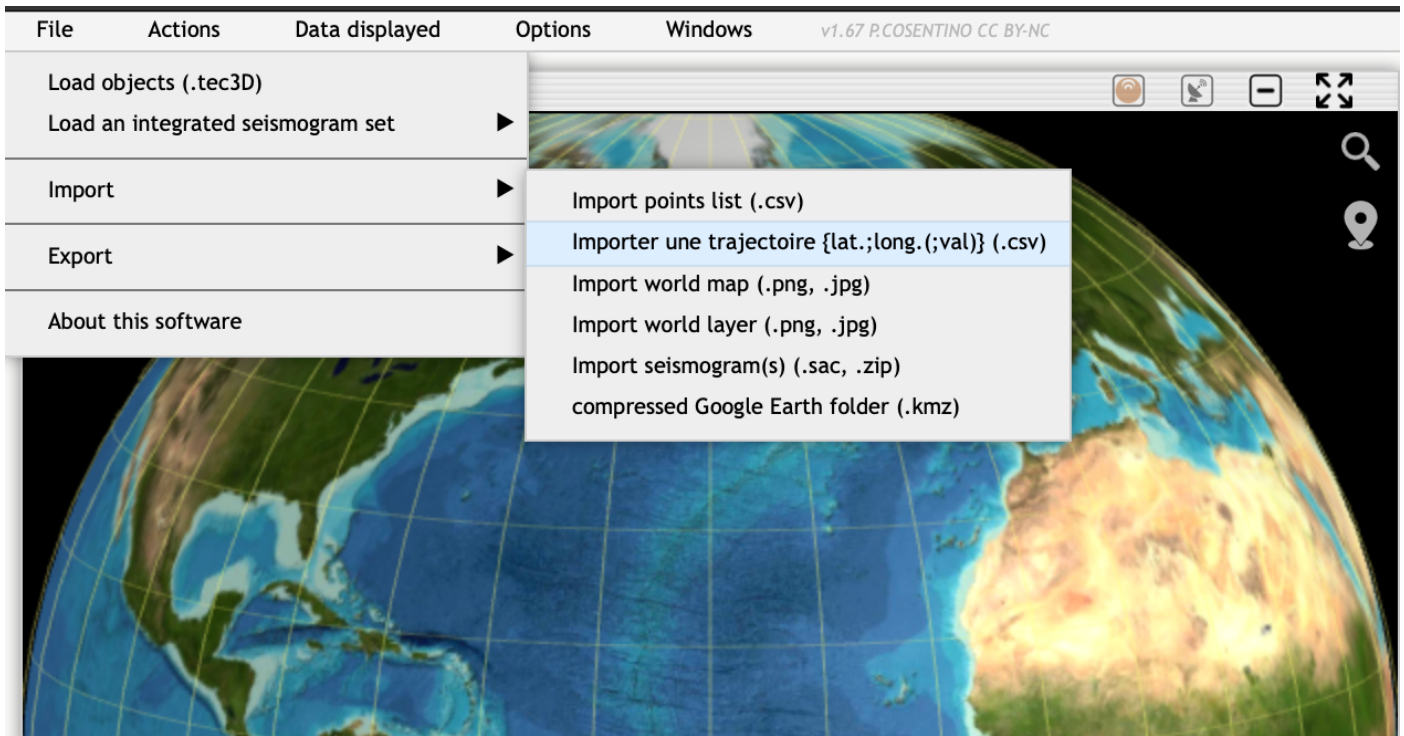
File Actions Data displayed Options Windows v1.67 P.COSENTINO CC BY-NC

Load objects (.tec3D)
Load an integrated seismogram set

Import

Export

About this software

Import points list (.csv)
Importer une trajectoire {lat.;long.(;val)} (.csv)
Import world map (.png, .jpg)
Import world layer (.png, .jpg)
Import seismogram(s) (.sac, .zip)
compressed Google Earth folder (.kmz)